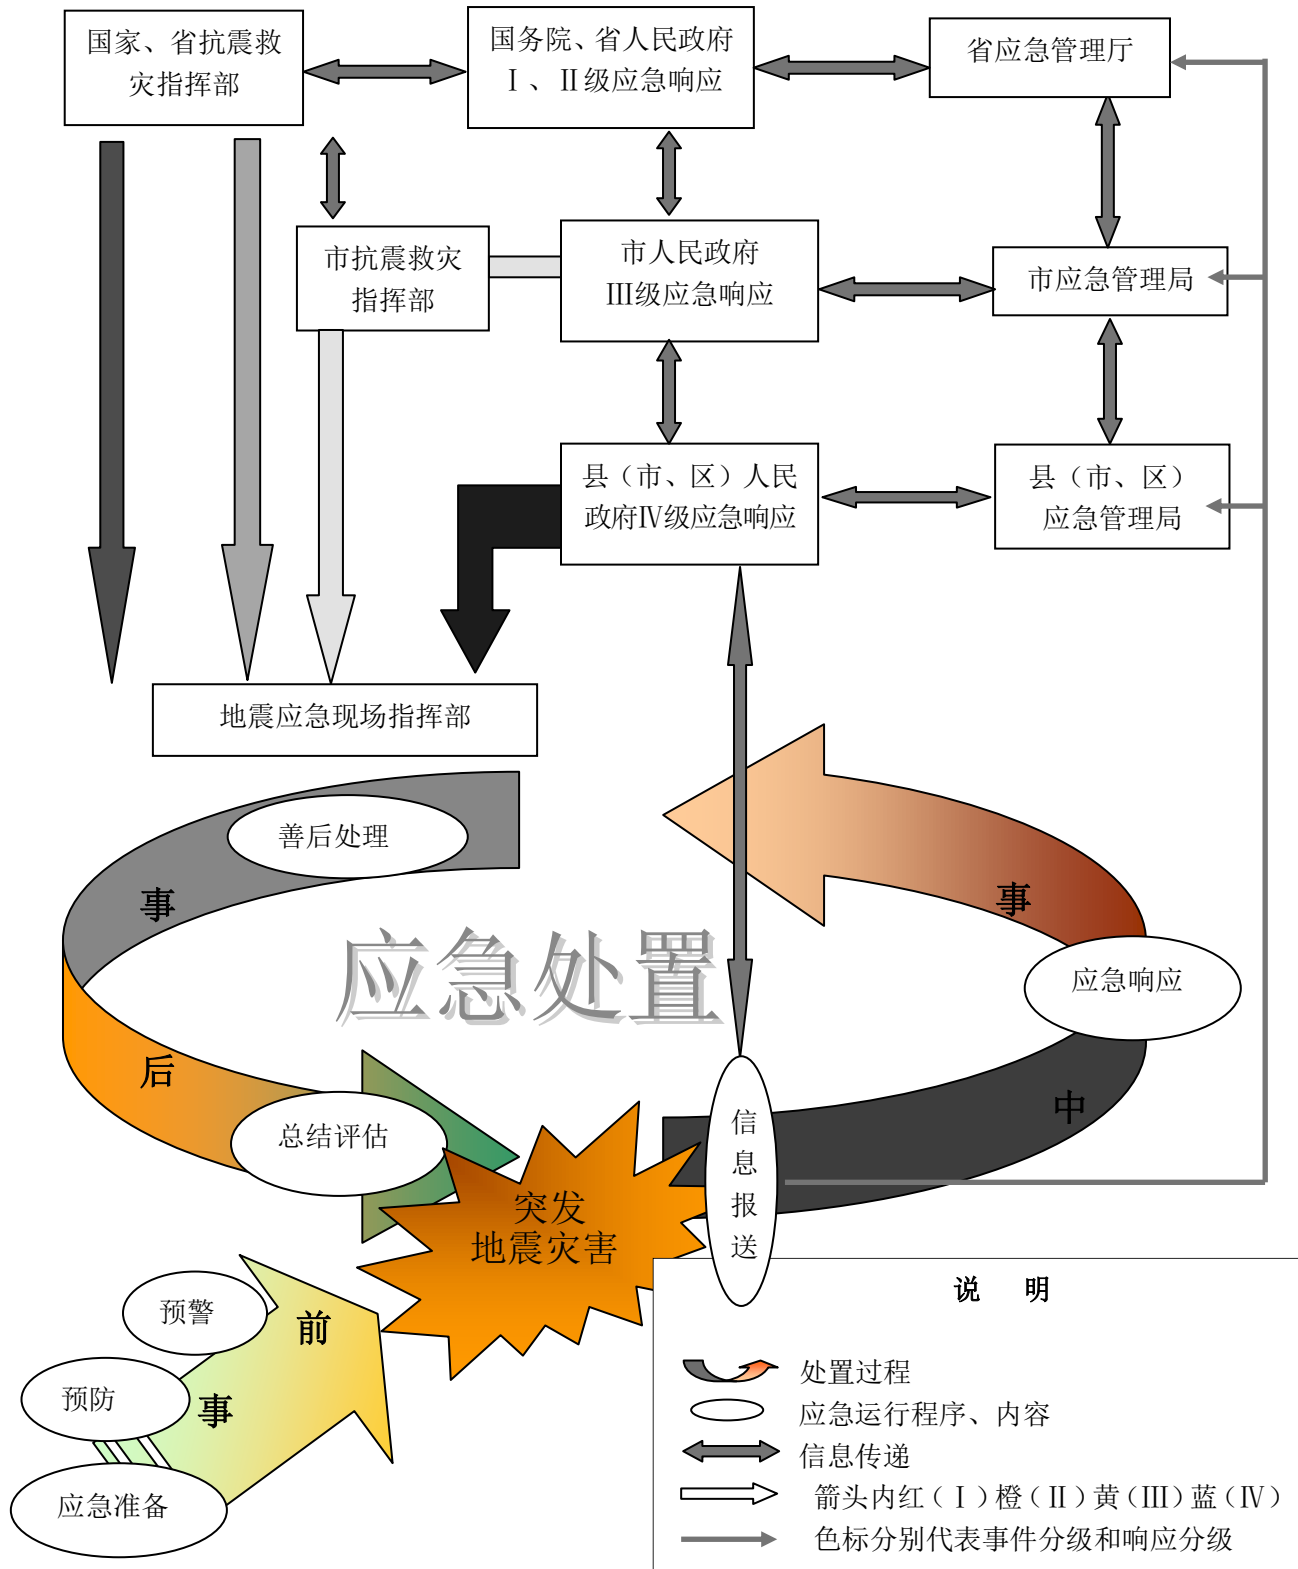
国家、省抗震救灾指挥部

国务院、省人民政府Ⅰ、Ⅱ级应急响应

省应急管理厅

市抗震救灾指挥部

市人民政府Ⅲ级应急响应

市应急管理局

县（市、区）人民政府Ⅳ级应急响应

县（市、区）应急管理局

地震应急现场指挥部

善后处理

事

后

总结评估

应急处置

事

应急响应

中

信息报送

突发地震灾害

预警

前

预防

事

应急准备

说　明

处置过程

应急运行程序、内容

信息传递

箭头内红（Ⅰ）橙（Ⅱ）黄（Ⅲ）蓝（Ⅳ）

色标分别代表事件分级和响应分级